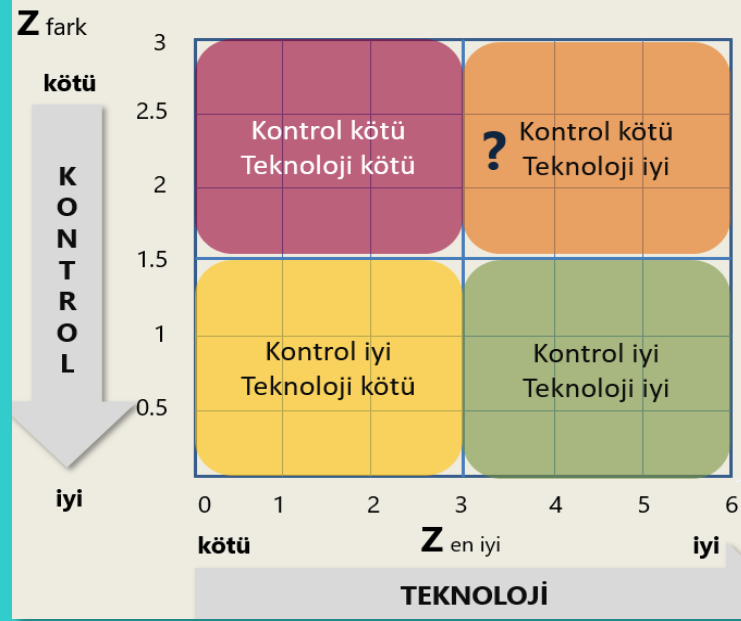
Z fark

kötü

KONTROL

iyi

3
2.5
2
1.5
1
0.5

Kontrol kötü
Teknoloji kötü

?

Kontrol kötü
Teknoloji iyi

Kontrol iyi
Teknoloji kötü

Kontrol iyi
Teknoloji iyi

0 1 2 3 4 5 6

kötü

Z en iyi

iyi

TEKNOLOJİ